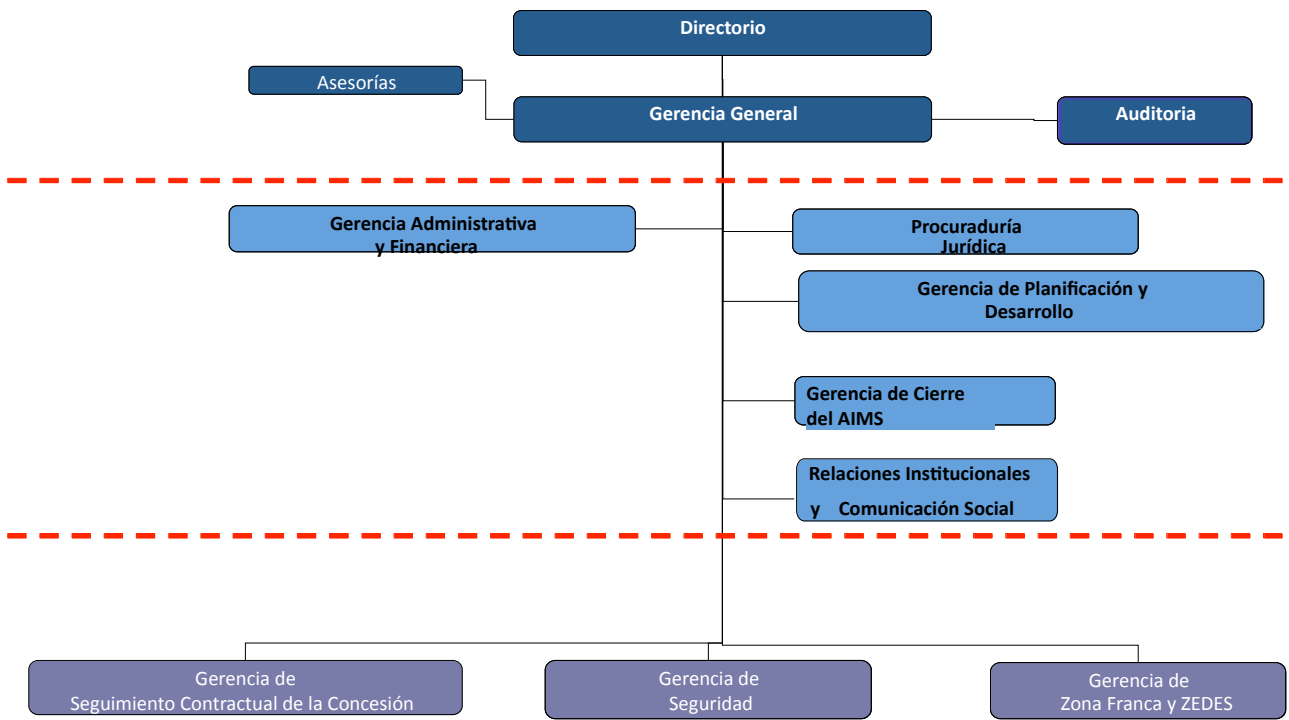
Directorio

Asesorías

Gerencia General

Auditoria

Gerencia Administrativa y Financiera

Procuraduría Jurídica

Gerencia de Planificación y Desarrollo

Gerencia de Cierre del AIMS

Relaciones Institucionales y Comunicación Social

Gerencia de Seguimiento Contractual de la Concesión

Gerencia de Seguridad

Gerencia de Zona Franca y ZEDES